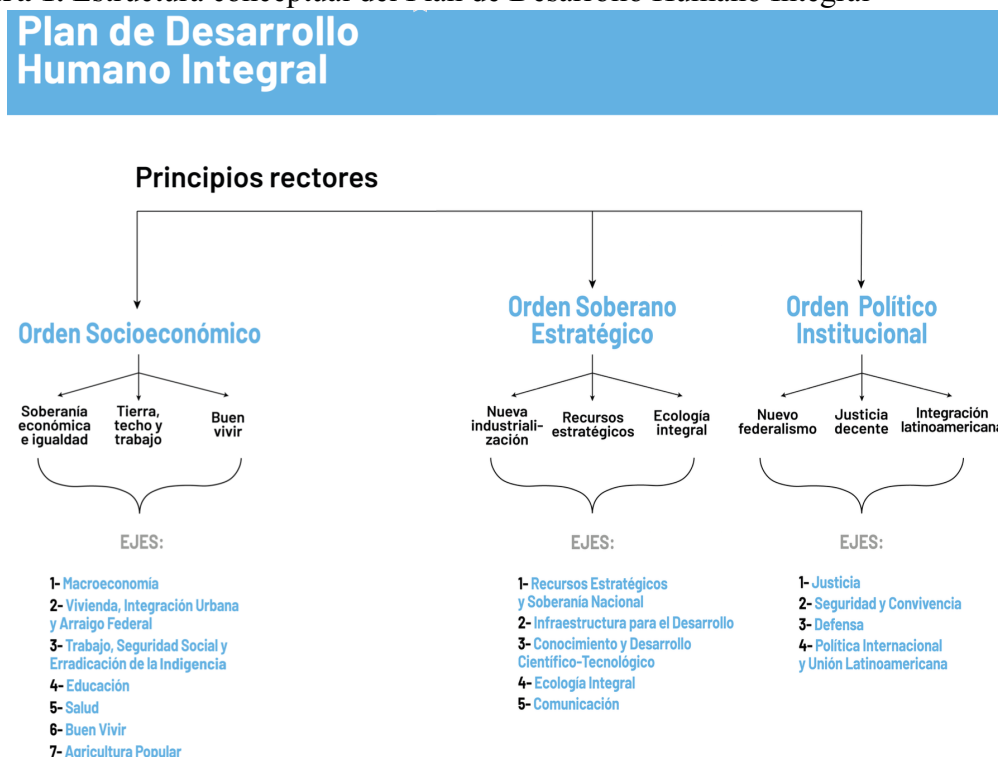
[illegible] 1. Estructura conceptual del Plan de Desarrollo Humano Integral

Plan de Desarrollo Humano Integral

Principios rectores

Orden Socioeconómico

Soberanía económica e igualdad

Tierra, techo y trabajo

Buen vivir

EJES:

1- Macroeconomía
2- Vivienda, Integración Urbana y Arraigo Federal
3- Trabajo, Seguridad Social y Erradicación de la Indigencia
4- Educación
5- Salud
6- Buen Vivir
7- Agricultura Popular

Orden Soberano Estratégico

Nueva industrialización

Recursos estratégicos

Ecología integral

EJES:

1- Recursos Estratégicos y Soberanía Nacional
2- Infraestructura para el Desarrollo
3- Conocimiento y Desarrollo Científico-Tecnológico
4- Ecología Integral
5- Comunicación

Orden Político Institucional

Nuevo federalismo

Justicia decente

Integración latinoamerican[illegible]

EJES:

1- Justicia
2- Seguridad y Convivencia
3- Defensa
4- Política Internacional y Unión Latinoamericana